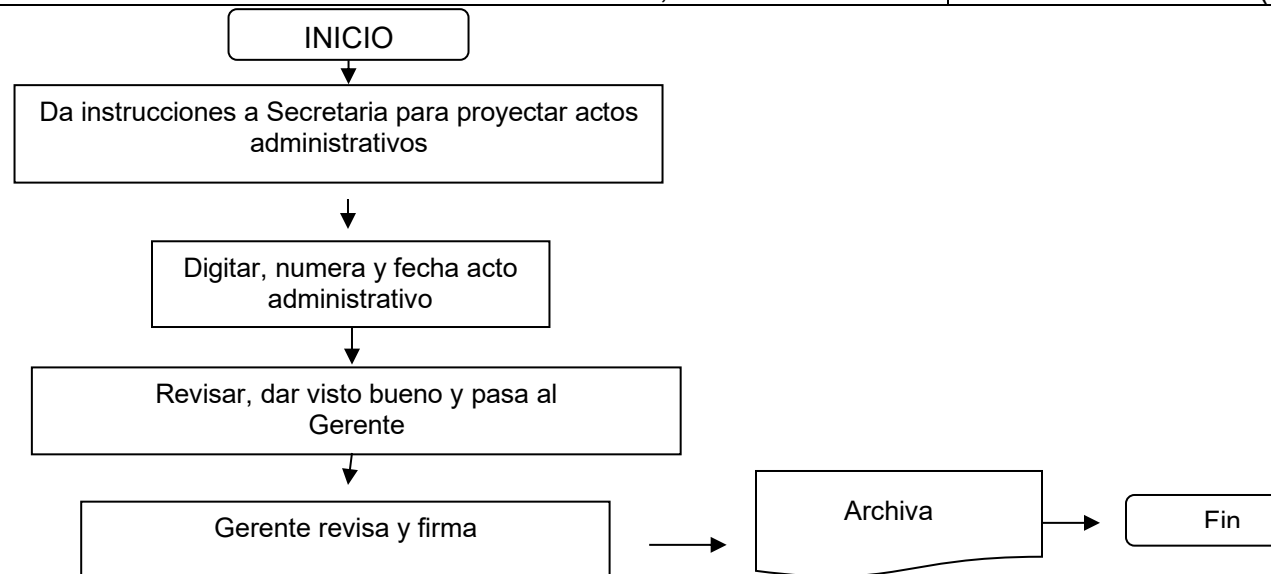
INICIO

Da instrucciones a Secretaria para proyectar actos administrativos

Digitar, numera y fecha acto administrativo

Revisar, dar visto bueno y pasa al Gerente

Gerente revisa y firma

Archiva

Fin